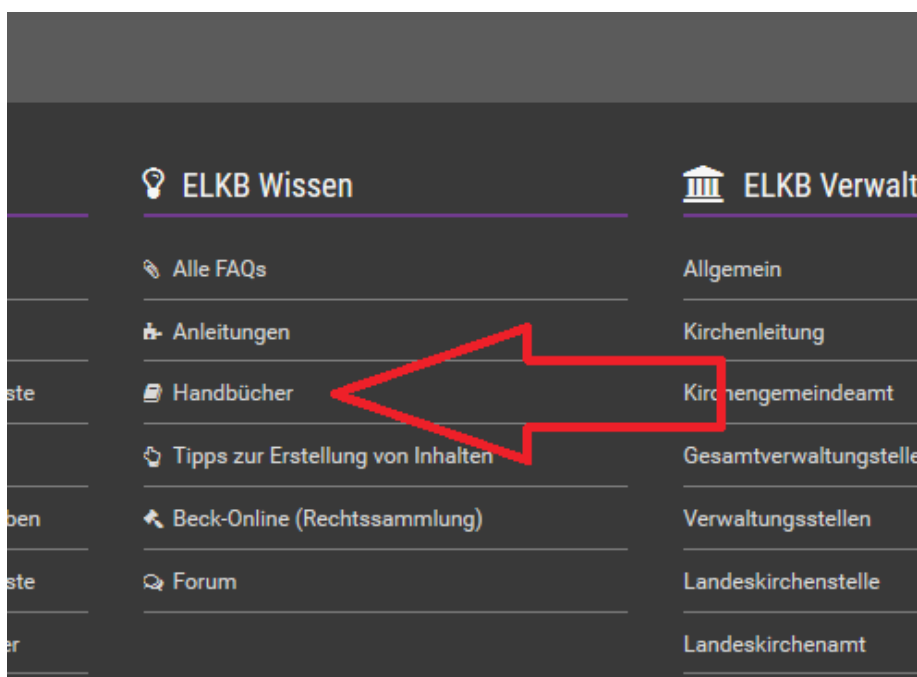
ste

ben

ste

er

ELKB Wissen

Alle FAQs

Anleitungen

Handbücher

Tipps zur Erstellung von Inhalten

Beck-Online (Rechtssammlung)

Forum

ELKB Verwalt

Allgemein

Kirchenleitung

Kirchengemeindeamt

Gesamtverwaltungsstelle

Verwaltungsstellen

Landeskirchenstelle

Landeskirchenamt